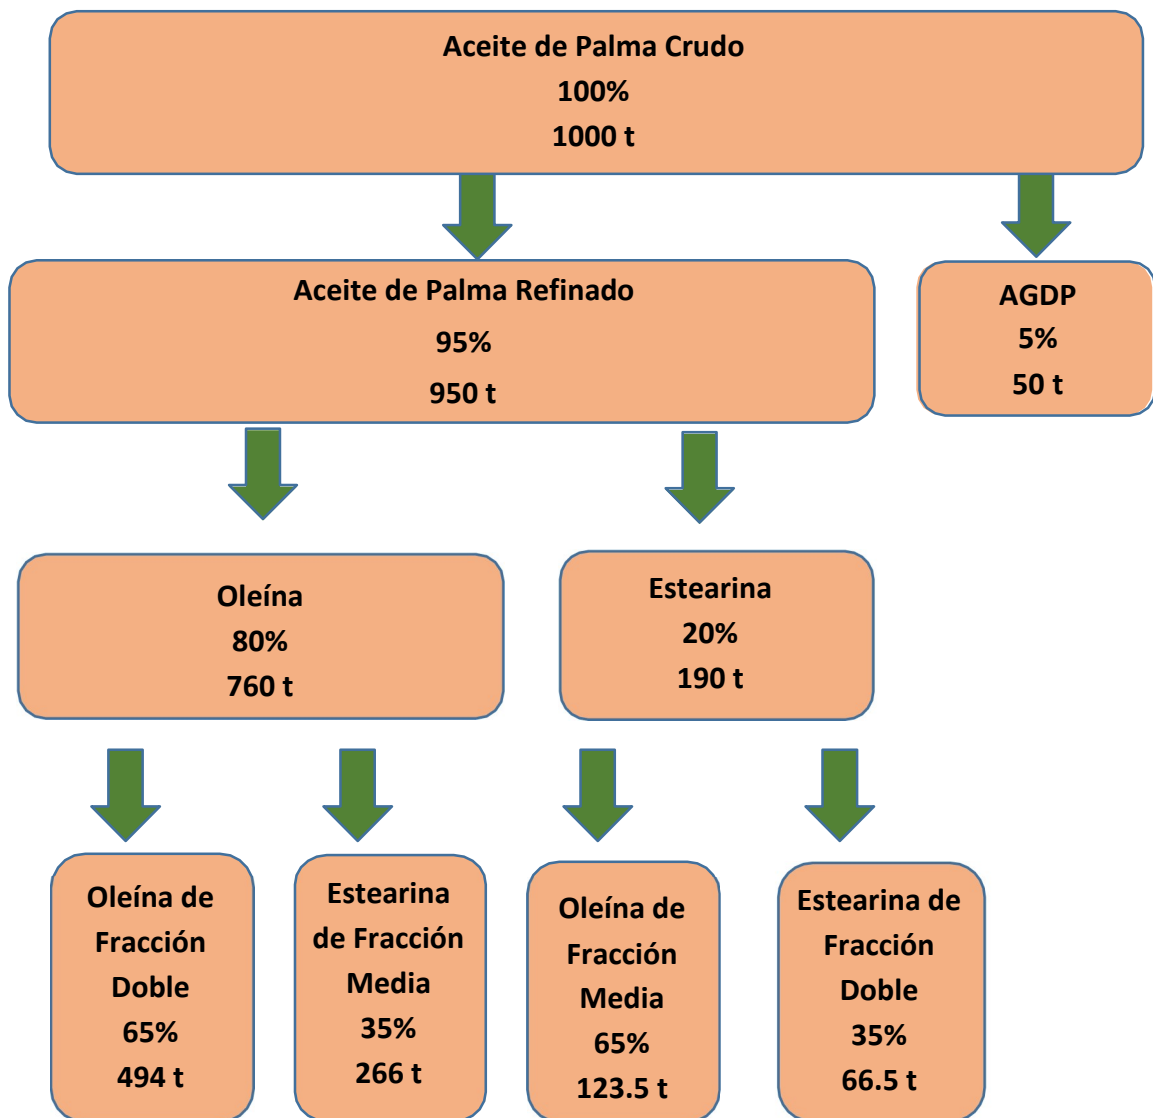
Aceite de Palma Crudo
100%
1000 t

Aceite de Palma Refinado
95%
950 t

AGDP
5%
50 t

Oleína
80%
760 t

Estearina
20%
190 t

Oleína de Fracción Doble
65%
494 t

Estearina de Fracción Media
35%
266 t

Oleína de Fracción Media
65%
123.5 t

Estearina de Fracción Doble
35%
66.5 t